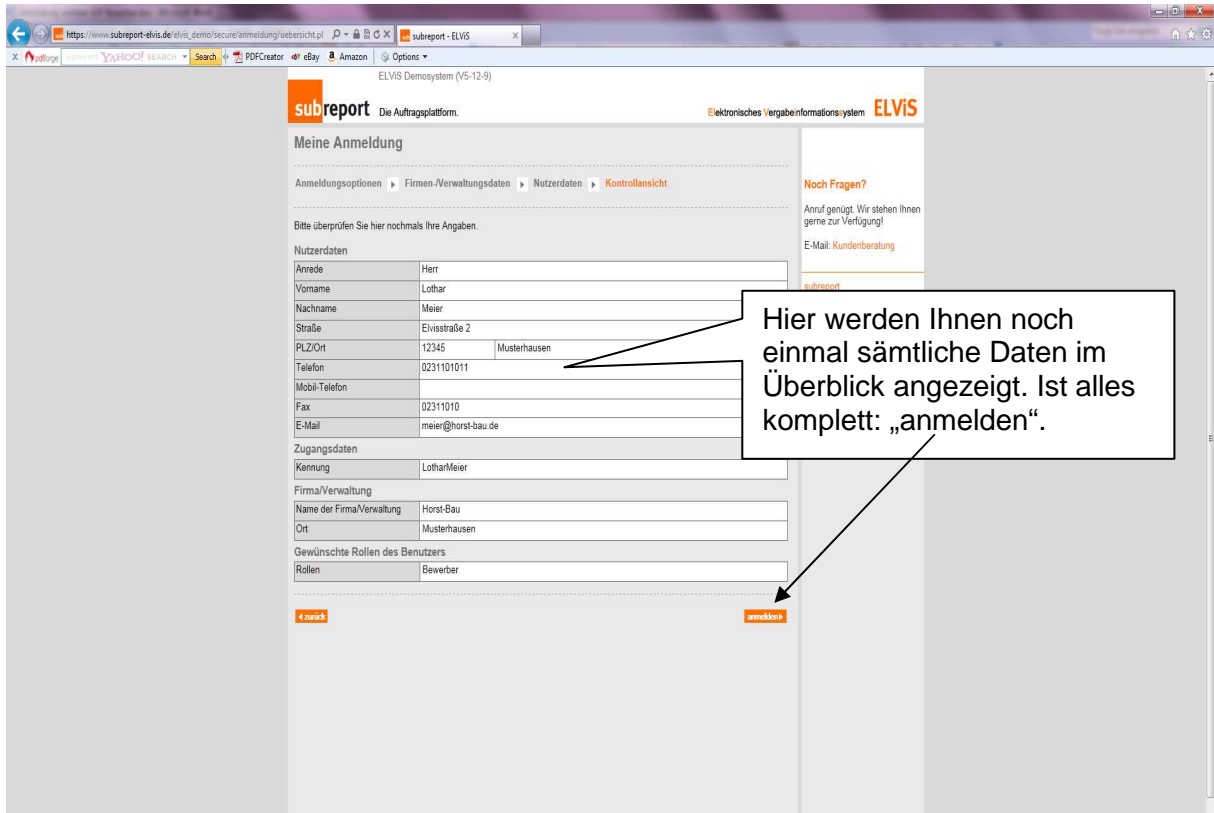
https://www.subreport-elvis.de/elvis_demo/secure/anmeldung/uebersicht.pl

subreport - ELViS

pdfforge YAHOO! SEARCH Search PDFCreator eBay Amazon Options

ELViS Demosystem (V5-12-9)

subreport Die Auftragsplattform.

Elektronisches Vergabeinformationssystem ELViS

Meine Anmeldung

Anmeldungsoptionen ▸ Firmen-/Verwaltungsdaten ▸ Nutzerdaten ▸ Kontrollansicht

Bitte überprüfen Sie hier nochmals Ihre Angaben.

Nutzerdaten

| Anrede | Herr | |
|---|---|---|
| Vorname | Lothar | |
| Nachname | Meier | |
| Straße | Elvisstraße 2 | |
| PLZ/Ort | 12345 | Musterhausen |
| Telefon | 0231101011 | |
| Mobil-Telefon | | |
| Fax | 02311010 | |
| E-Mail | meier@horst-bau.de | |

Zugangsdaten

| Kennung | LotharMeier |
|---|---|

Firma/Verwaltung

| Name der Firma/Verwaltung | Horst-Bau |
|---|---|
| Ort | Musterhausen |

Gewünschte Rollen des Benutzers

| Rollen | Bewerber |
|---|---|

◂ zurück

anmelden ▸

Noch Fragen?

Anruf genügt. Wir stehen Ihnen gerne zur Verfügung!

E-Mail: Kundenberatung

subreport

Hier werden Ihnen noch einmal sämtliche Daten im Überblick angezeigt. Ist alles komplett: „anmelden“.